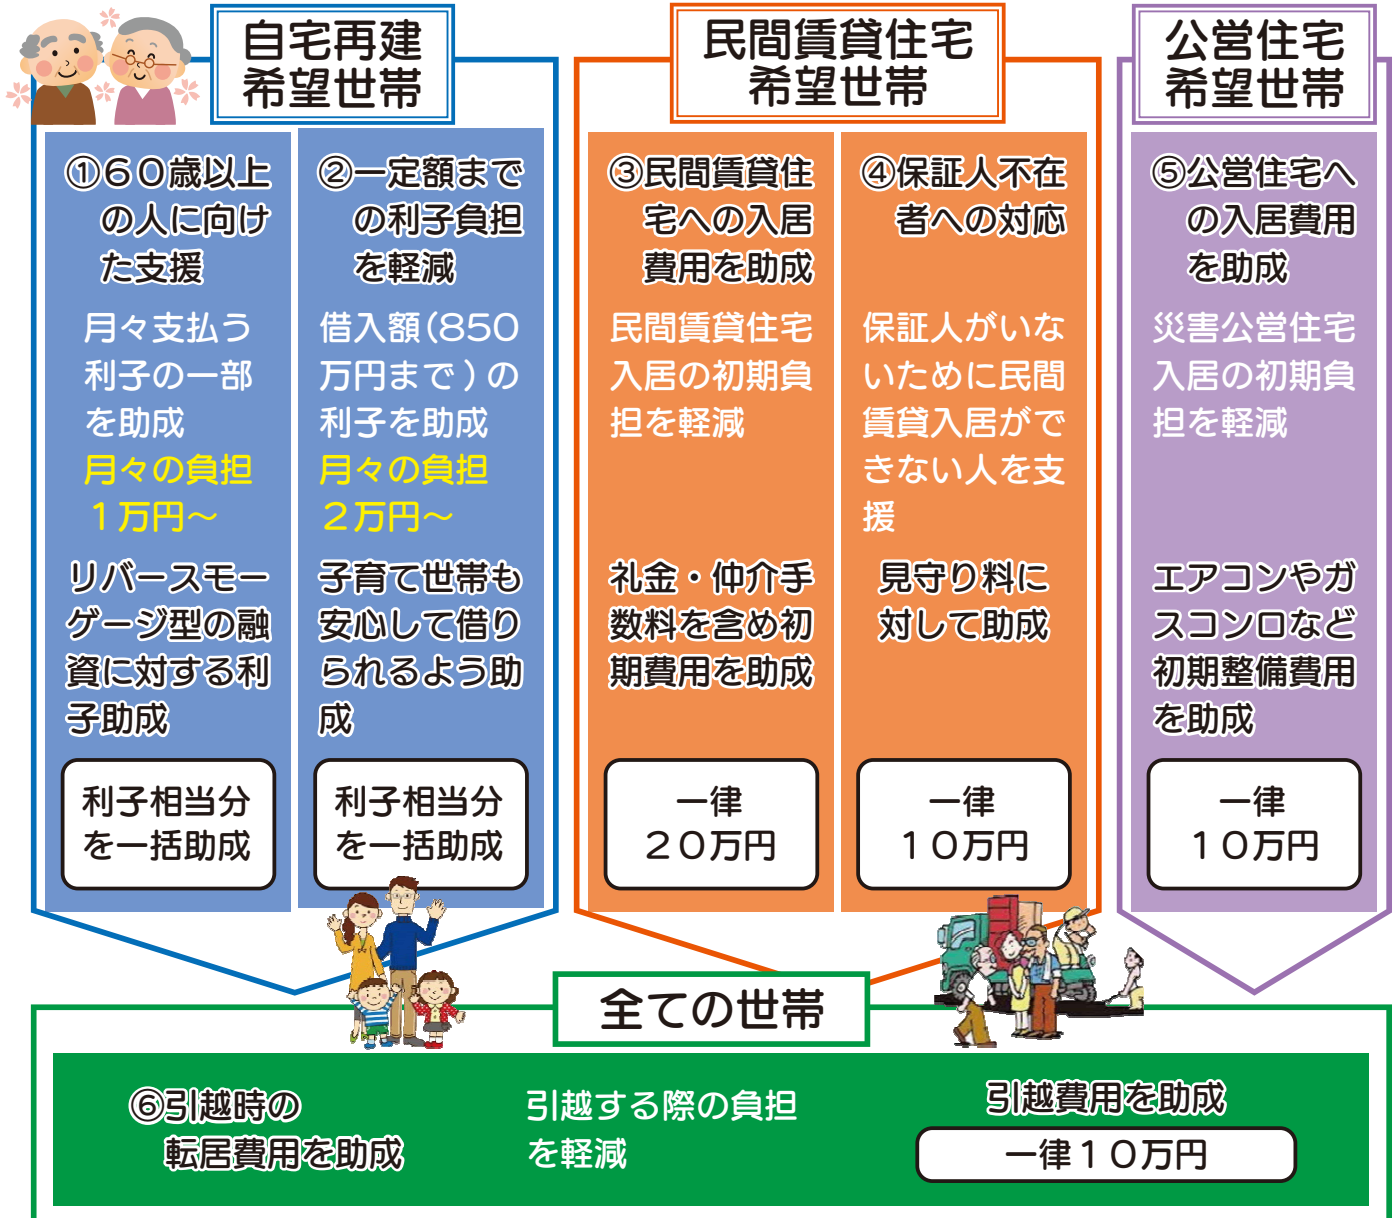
自宅再建希望世帯

①60歳以上の人に向けた支援

月々支払う利子の一部を助成

月々の負担 1万円～

リバースモーゲージ型の融資に対する利子助成

利子相当分を一括助成

②一定額までの利子負担を軽減

借入額(850万円まで)の利子を助成

月々の負担 2万円～

子育て世帯も安心して借りられるよう助成

利子相当分を一括助成

民間賃貸住宅希望世帯

③民間賃貸住宅への入居費用を助成

民間賃貸住宅入居の初期負担を軽減

礼金・仲介手数料を含め初期費用を助成

一律 20万円

④保証人不在者への対応

保証人がいないために民間賃貸入居ができない人を支援

見守り料に対して助成

一律 10万円

公営住宅希望世帯

⑤公営住宅への入居費用を助成

災害公営住宅入居の初期負担を軽減

エアコンやガスコンロなど初期整備費用を助成

一律 10万円

全ての世帯

⑥引越時の転居費用を助成

引越する際の負担を軽減

引越費用を助成

一律10万円